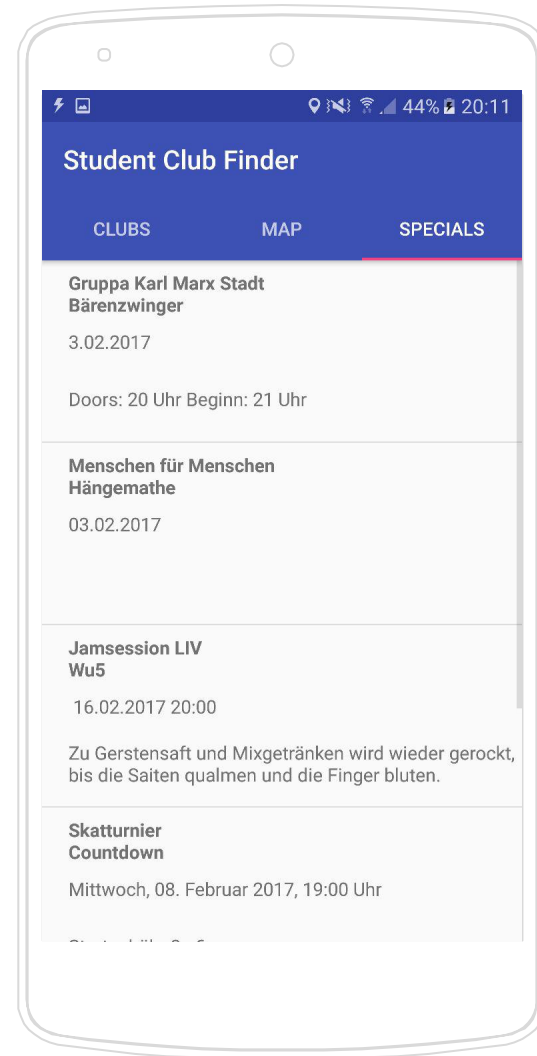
44% 20:11

Student Club Finder

CLUBS MAP SPECIALS

Gruppa Karl Marx Stadt
Bärenzwinger

3.02.2017

Doors: 20 Uhr Beginn: 21 Uhr

Menschen für Menschen
Hängemathe

03.02.2017

Jamsession LIV
Wu5

16.02.2017 20:00

Zu Gerstensaft und Mixgetränken wird wieder gerockt, bis die Saiten qualmen und die Finger bluten.

Skatturnier
Countdown

Mittwoch, 08. Februar 2017, 19:00 Uhr

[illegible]